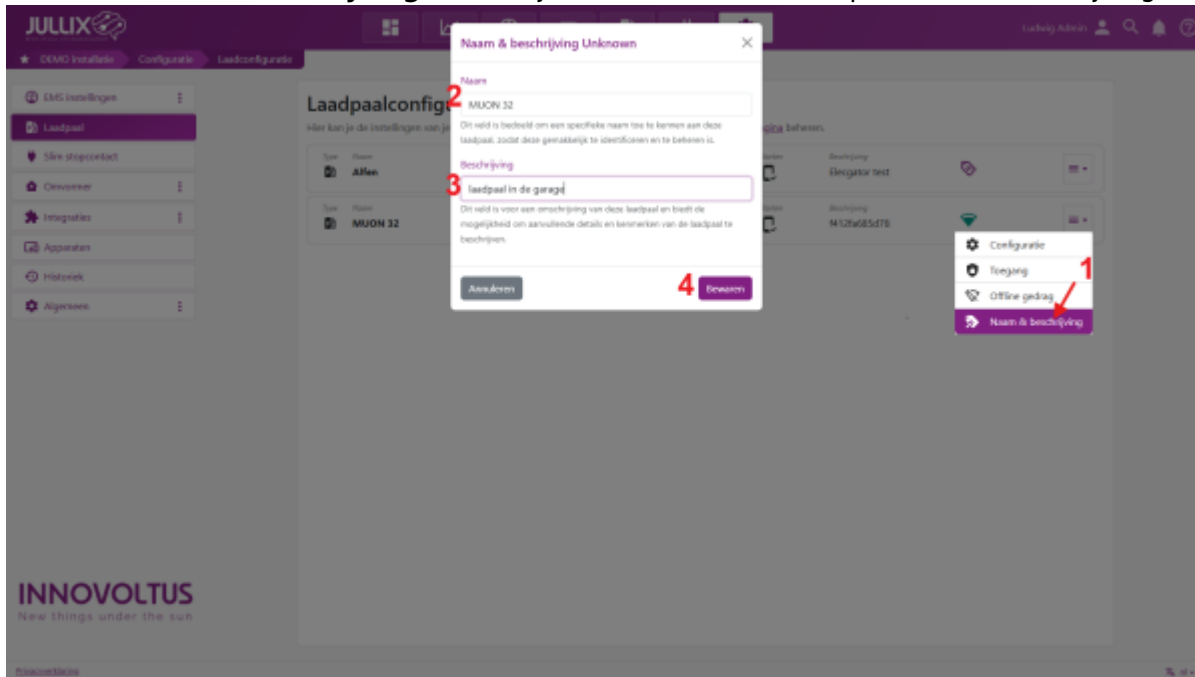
JULLIX

★ DEMO installatie Configuratie Laadconfiguratie

Ludwig Admin

EMS instellingen
Laadpaal
Slim stopcontact
Omvormer
Integraties
Apparaten
Historiek
Algemeen

Laadpaalconfig
Hier kan je de instellingen van je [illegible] beheren.

| Type | Naam | | Beschrijving | | |
|---|---|---|---|---|---|
| | Alfen | | Elecgator test | | |
| | MUON 32 | | f412fa685d78 | | |

Configuratie
Toegang
Offline gedrag
Naam & beschrijving
1

Naam & beschrijving Unknown

Naam
2
MUON 32
Dit veld is bedoeld om een specifieke naam toe te kennen aan deze laadpaal, zodat deze gemakkelijk te identificeren en te beheren is.

Beschrijving
3
laadpaal in de garage
Dit veld is voor een omschrijving van deze laadpaal en biedt de mogelijkheid om aanvullende details en kenmerken van de laadpaal te beschrijven.

Annuleren
4
Bewaren

INNOVOLTUS
New things under the sun

Privacyverklaring